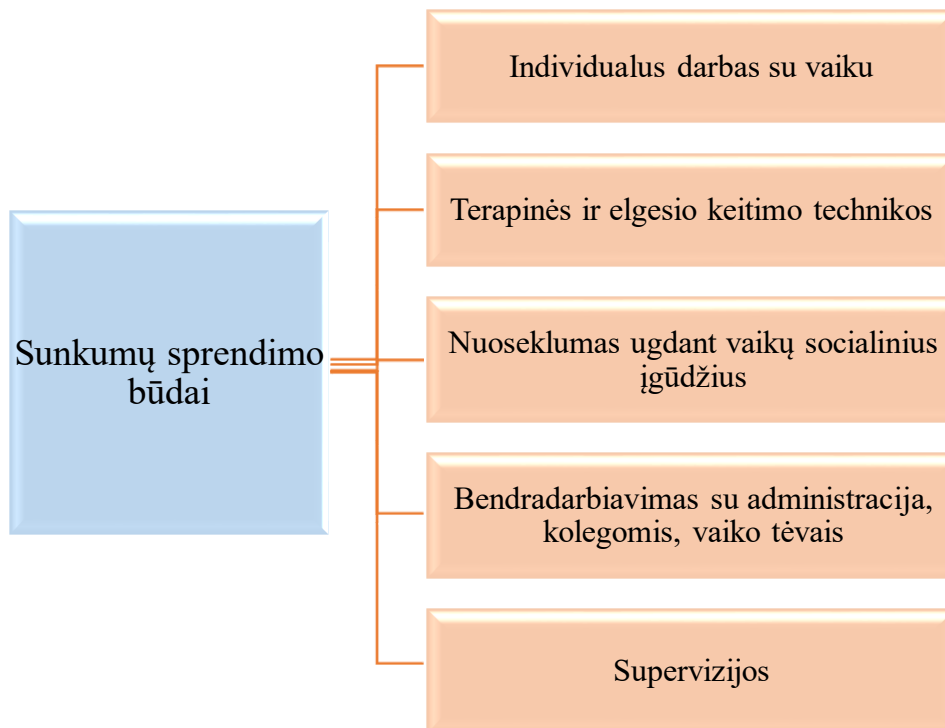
Sunkumų sprendimo būdai

Individualus darbas su vaiku

Terapinės ir elgesio keitimo technikos

Nuoseklumas ugdant vaikų socialinius įgūdžius

Bendradarbiavimas su administracija, kolegomis, vaiko tėvais

Supervizijos